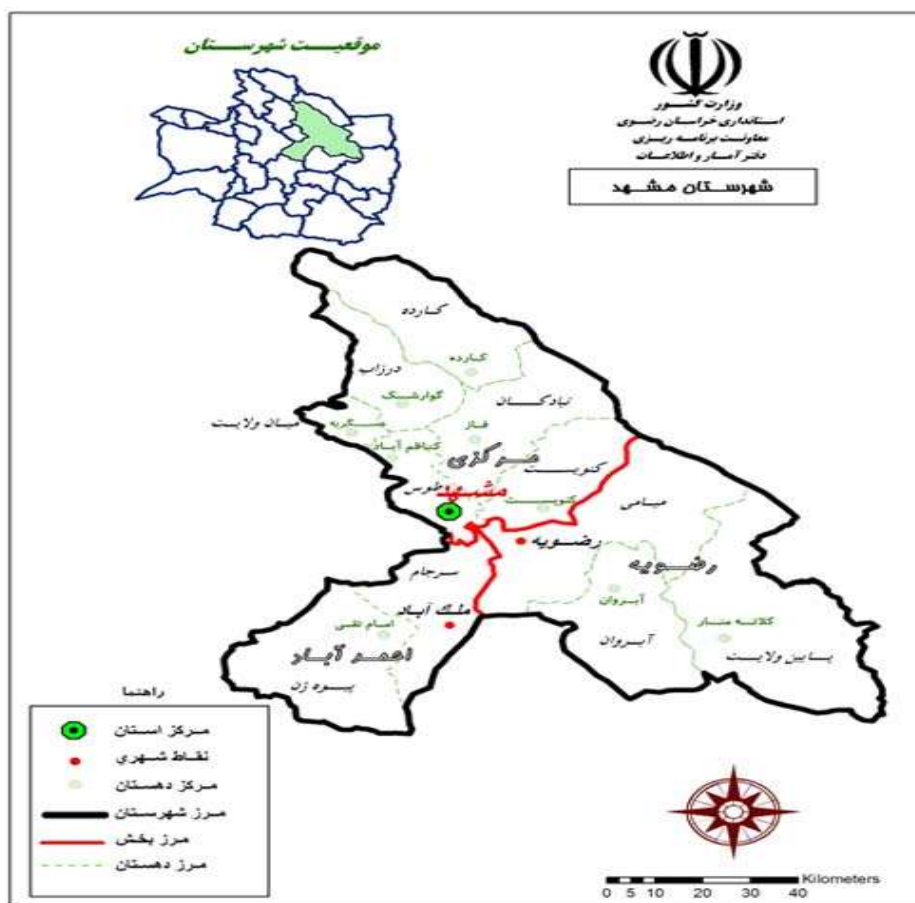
موقعیت شهرستان

وزارت کشور
استانداری خراسان رضوی
معاونت برنامه ریزی
دفتر آمار و اطلاعات

شهرستان مشهد

کارده
کارده
درزاب
تبادکان
گوارشک
میان ولایت
مسکریه
فاز
کباهم آباد
مرکزی
کنویست
کنویست
طوس
مشهد
میامی
رضویه
رضویه
سرجام
ملک آباد
آبروان
آبروان
امام تقی
کلاته منار
احمد آباد
پایین ولایت
بیوه زن

راهنما
مرکز استان
نقاط شهری
مرکز دهستان
مرز شهرستان
مرز بخش
مرز دهستان

Kilometers
0 5 10 20 30 40